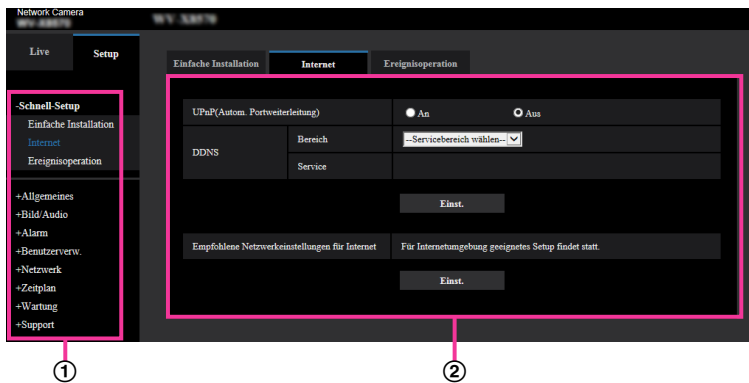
Network Camera
WV-X8570

WV-X8570

Live
Setup

-Schnell-Setup
Einfache Installation
Internet
Ereignisoperation

+Allgemeines
+Bild/Audio
+Alarm
+Benutzerverw.
+Netzwerk
+Zeitplan
+Wartung
+Support

Einfache Installation
Internet
Ereignisoperation

| UPnP(Autom. Portweiterleitung) | | An Aus |
|---|---|---|
| DDNS | Bereich | --Servicebereich wählen-- |
| | Service | |

Einst.

| Empfohlene Netzwerkeinstellungen für Internet | Für Internetumgebung geeignetes Setup findet statt. |
|---|---|

Einst.

①
②